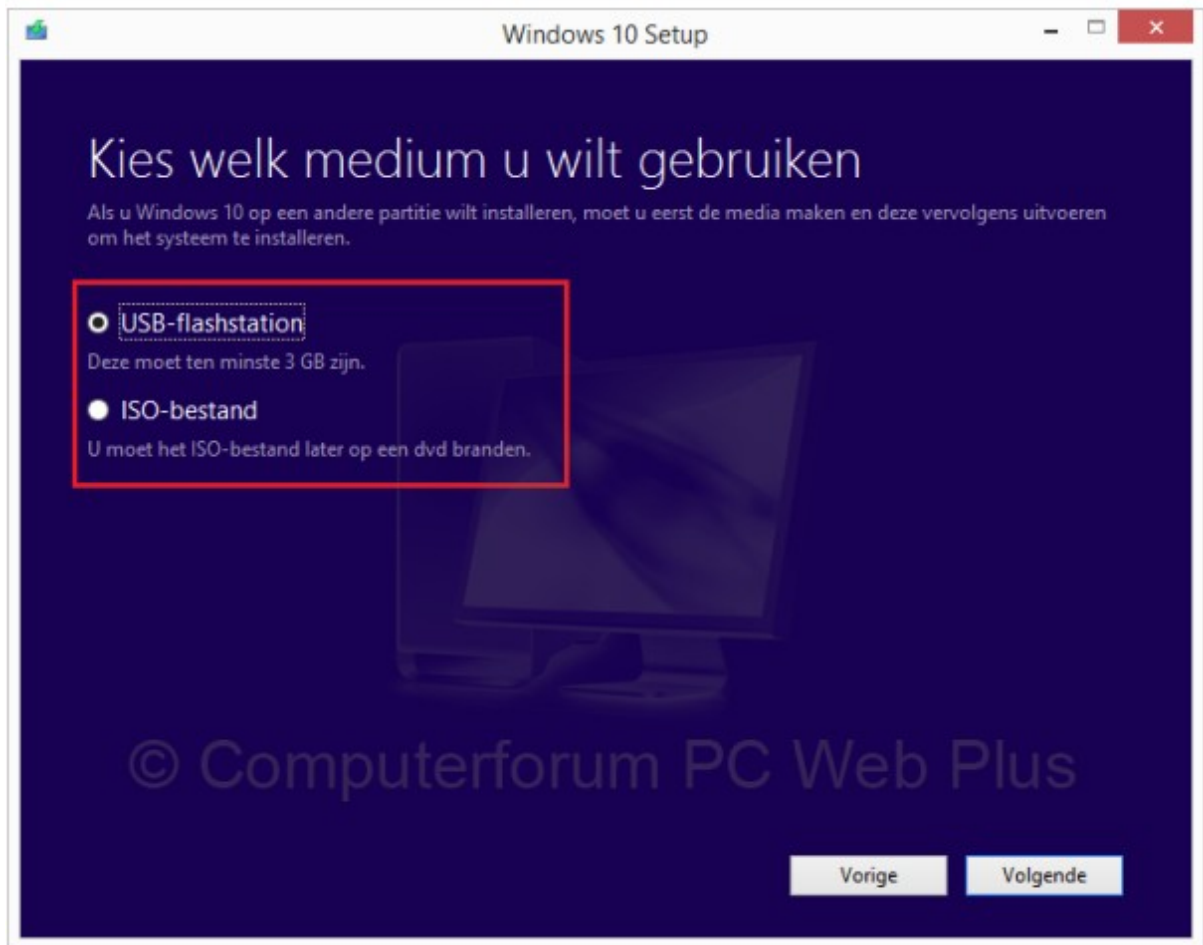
Windows 10 Setup

Kies welk medium u wilt gebruiken

Als u Windows 10 op een andere partitie wilt installeren, moet u eerst de media maken en deze vervolgens uitvoeren om het systeem te installeren.

USB-flashstation

Deze moet ten minste 3 GB zijn.

ISO-bestand

U moet het ISO-bestand later op een dvd branden.

© Computerforum PC Web Plus

Vorige

Volgende